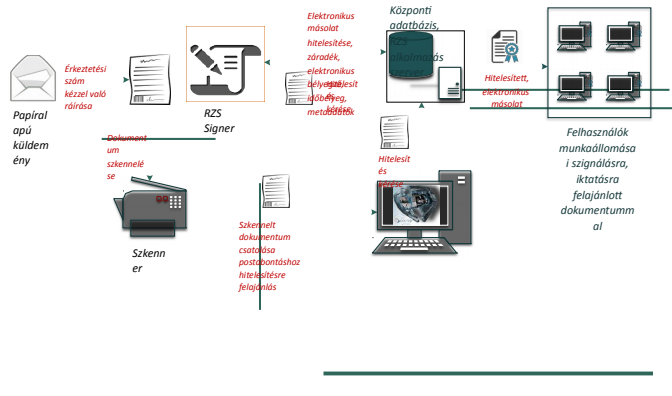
Papíralapú küldemény

Érkeztetési szám kézzel való ráírása

Dokumentum szkennelése

Szkenner

RZS Signer

Elektronikus másolat hitelesítése, záradék, elektronikus bélyegző, időbélyeg, metaadatok

Szkennelt dokumentum csatolása postabontáshoz hitelesítésre felajánlás

Központi adatbázis, RZS alkalmazás

Hitelesítés kérése

Hitelesítés és iktatás

Hitelesített, elektronikus másolat

Felhasználók munkaállomása i szignálásra, iktatásra felajánlott dokumentummal